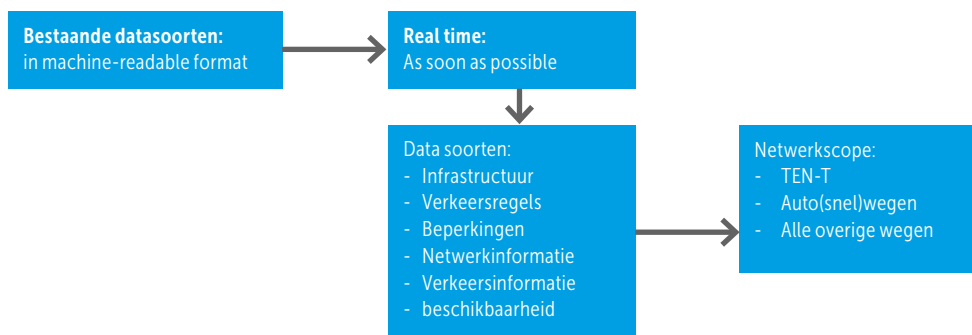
**Bestaande datasoorten:**
in machine-readable format

**Real time:**
As soon as possible

Data soorten:
- Infrastructuur
- Verkeersregels
- Beperkingen
- Netwerkinformatie
- Verkeersinformatie
- beschikbaarheid

Netwerkscope:
- TEN-T
- Auto(snel)wegen
- Alle overige wegen